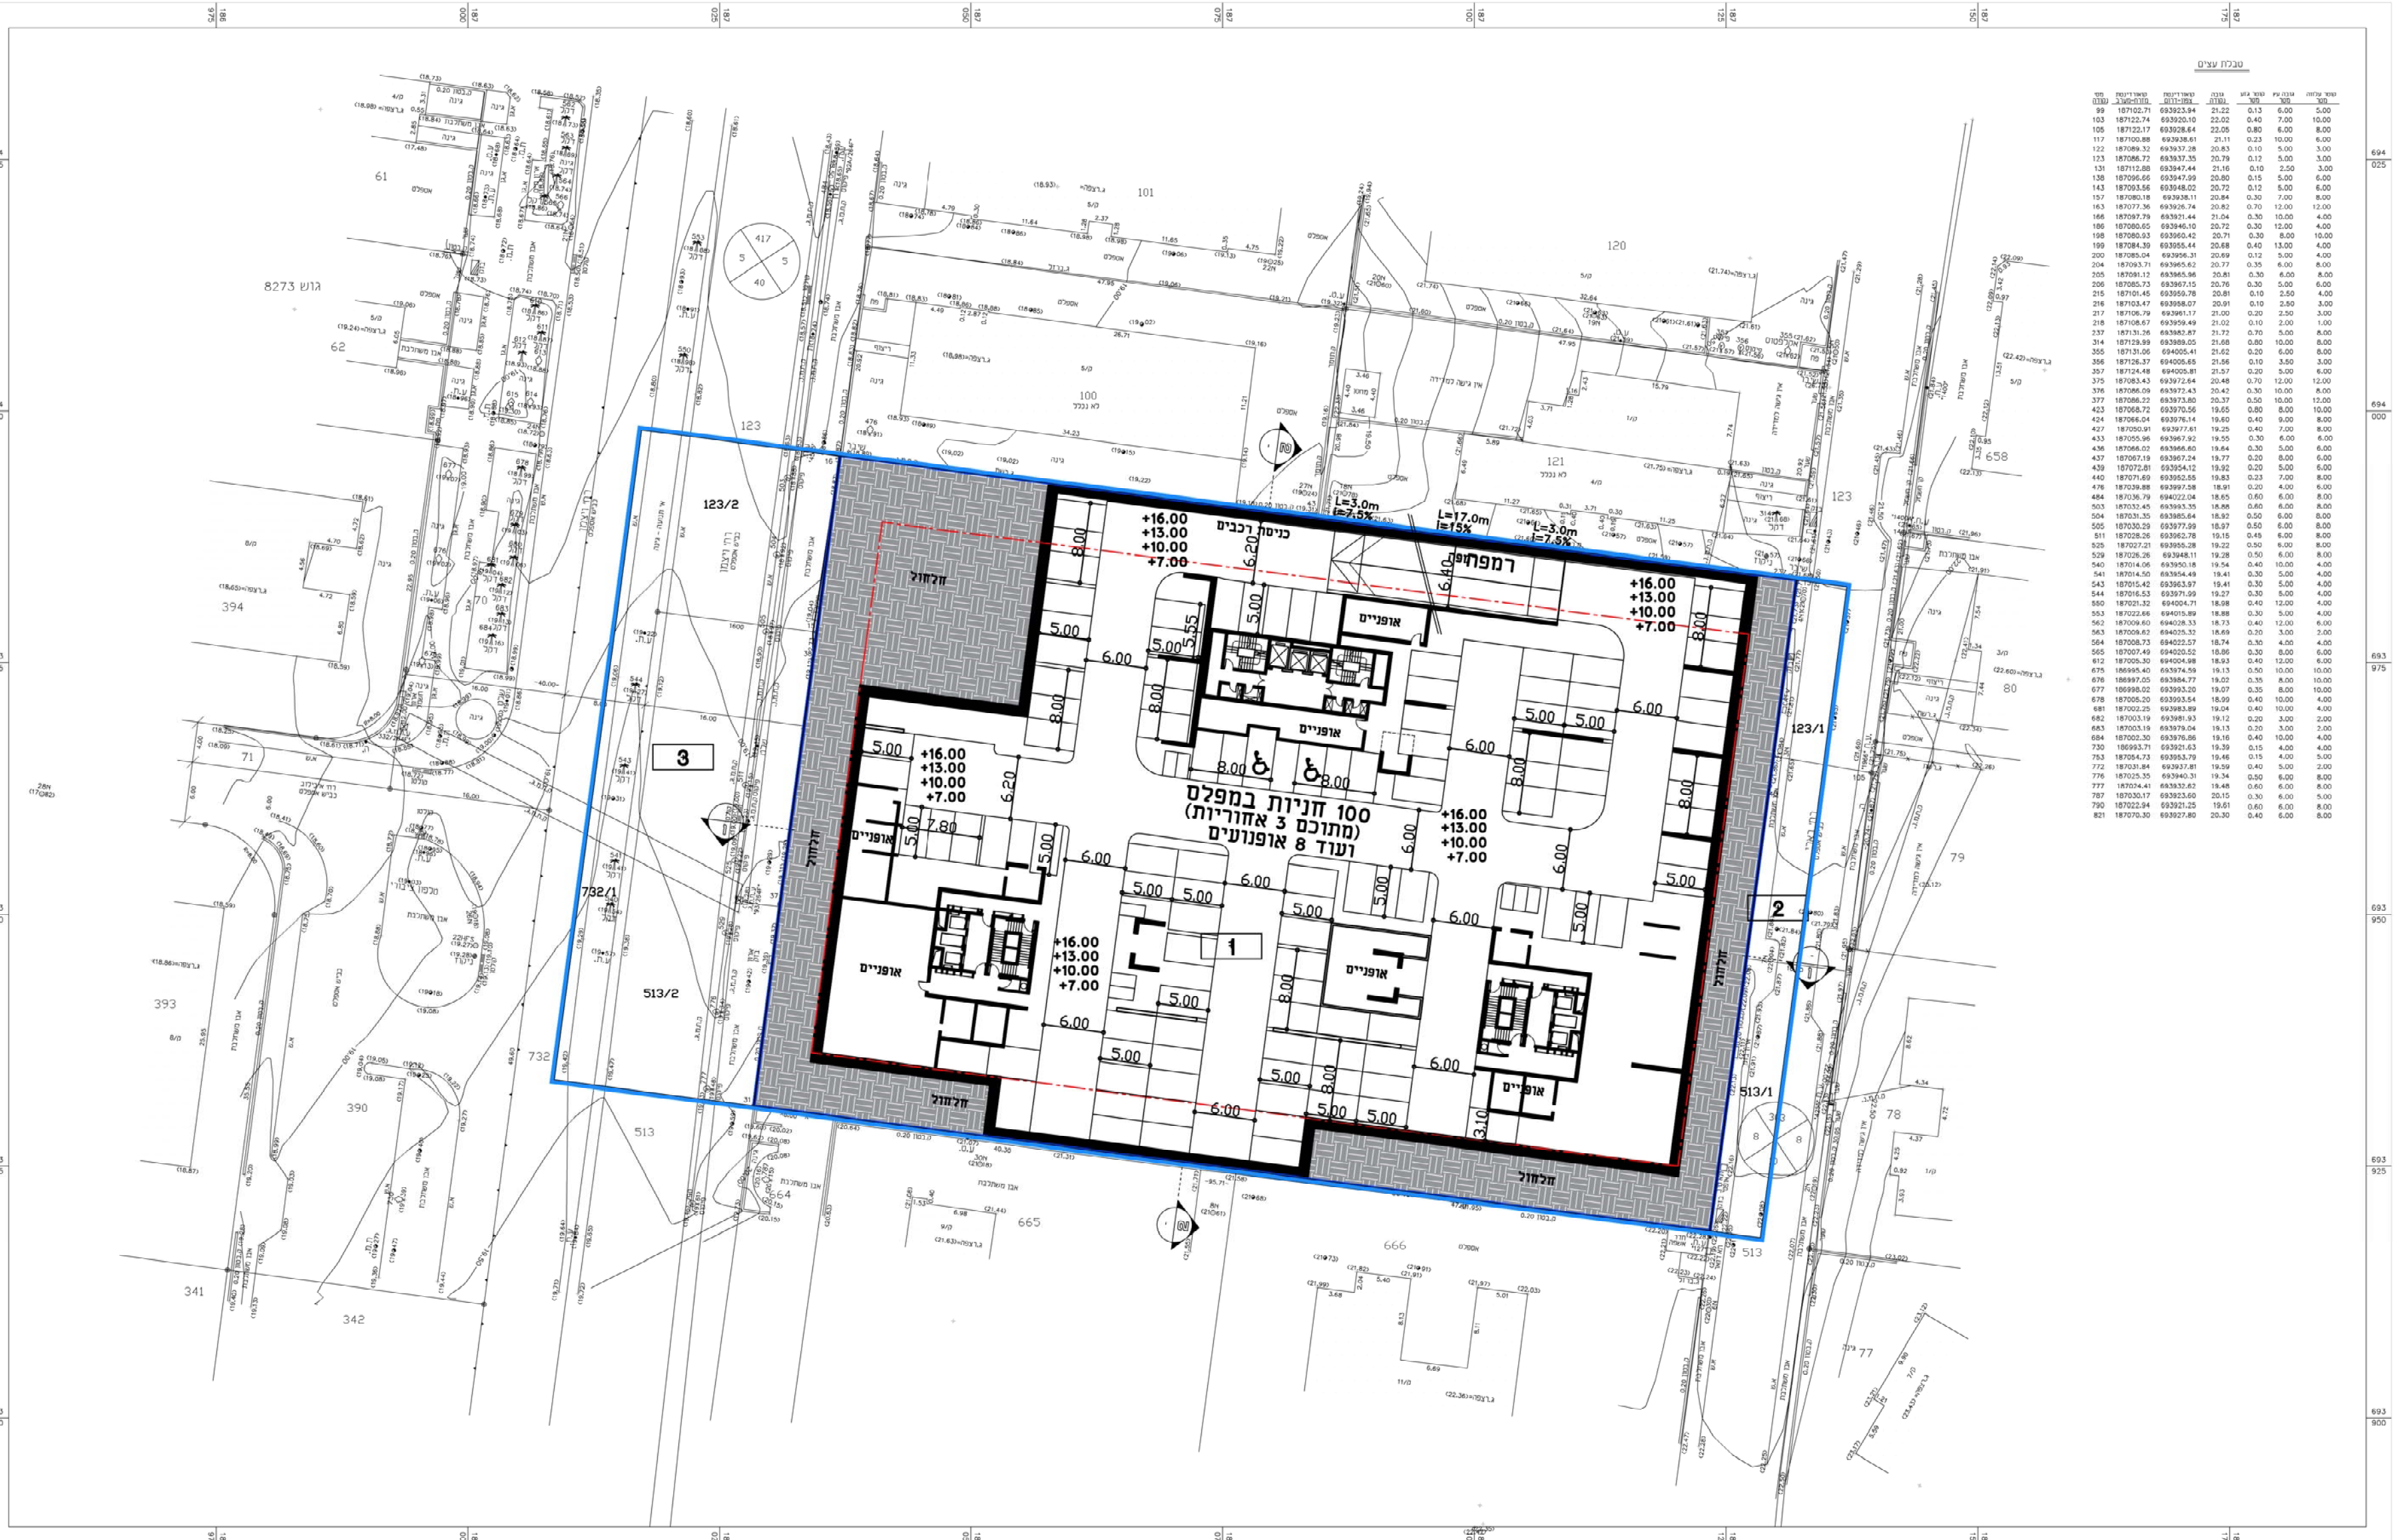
100 חניות במפלס
(מתוכם 3 אחוריות)
ועוד 8 אופנועים

כניסת רכבים
רמפה

+16.00
+13.00
+10.00
+7.00

+16.00
+13.00
+10.00
+7.00

+16.00
+13.00
+10.00
+7.00

+16.00
+13.00
+10.00
+7.00

+16.00
+13.00
+10.00
+7.00

L=3.0m
i=7.5%
L=17.0m
i=15%
L=3.0m
i=7.5%

אופניים
אופניים
אופניים
אופניים
אופניים
אופניים
אופנועים

חלחול
חלחול
חלחול
חלחול
חלחול

1
2
3

123/2
123/1
513/2
513/1
732/1
732
513
123
120
121
100
101
61
62
394
393
390
341
342
71
658
80
79
78
77
664
665
666
8273 גוש

טבלת עצים

| מס' | קואורדינטה | קואורדינטה | גובה | קוטר גזע | גובה עץ | קוטר עלווה |
|---|---|---|---|---|---|---|
| 99 | 187102.71 | 693923.94 | 21.22 | 0.13 | 6.00 | 5.00 |
| 103 | 187122.74 | 693920.10 | 22.02 | 0.40 | 7.00 | 10.00 |
| 105 | 187122.17 | 693928.64 | 22.05 | 0.80 | 6.00 | 8.00 |
| 117 | 187100.88 | 693938.61 | 21.11 | 0.23 | 10.00 | 6.00 |
| 122 | 187089.32 | 693937.28 | 20.83 | 0.10 | 5.00 | 3.00 |
| 123 | 187086.72 | 693937.35 | 20.79 | 0.12 | 5.00 | 3.00 |
| 131 | 187112.88 | 693947.44 | 21.16 | 0.10 | 2.50 | 3.00 |
| 138 | 187096.66 | 693947.99 | 20.80 | 0.15 | 5.00 | 6.00 |
| 143 | 187093.56 | 693948.02 | 20.72 | 0.12 | 5.00 | 6.00 |
| 157 | 187080.18 | 693938.11 | 20.84 | 0.30 | 7.00 | 8.00 |
| 163 | 187077.36 | 693926.74 | 20.82 | 0.70 | 12.00 | 12.00 |
| 166 | 187097.79 | 693921.44 | 21.04 | 0.30 | 10.00 | 4.00 |
| 186 | 187080.65 | 693946.10 | 20.72 | 0.30 | 12.00 | 4.00 |
| 198 | 187080.93 | 693960.42 | 20.71 | 0.30 | 8.00 | 10.00 |
| 199 | 187084.39 | 693955.44 | 20.68 | 0.40 | 13.00 | 4.00 |
| 200 | 187085.04 | 693956.31 | 20.69 | 0.12 | 5.00 | 4.00 |
| 204 | 187093.71 | 693965.62 | 20.77 | 0.35 | 6.00 | 8.00 |
| 205 | 187091.12 | 693965.96 | 20.81 | 0.30 | 6.00 | 8.00 |
| 206 | 187085.73 | 693967.15 | 20.76 | 0.30 | 5.00 | 6.00 |
| 215 | 187101.45 | 693959.78 | 20.81 | 0.10 | 2.50 | 4.00 |
| 216 | 187103.47 | 693958.07 | 20.91 | 0.10 | 2.50 | 3.00 |
| 217 | 187106.79 | 693961.17 | 21.00 | 0.20 | 2.50 | 3.00 |
| 218 | 187108.67 | 693959.49 | 21.02 | 0.10 | 2.00 | 1.00 |
| 237 | 187131.26 | 693982.87 | 21.72 | 0.70 | 5.00 | 8.00 |
| 314 | 187129.99 | 693989.05 | 21.68 | 0.80 | 10.00 | 8.00 |
| 355 | 187131.06 | 694005.41 | 21.62 | 0.20 | 6.00 | 8.00 |
| 356 | 187126.37 | 694005.65 | 21.56 | 0.10 | 3.50 | 3.00 |
| 357 | 187124.48 | 694005.81 | 21.57 | 0.20 | 5.00 | 6.00 |
| 375 | 187083.43 | 693972.64 | 20.48 | 0.70 | 12.00 | 12.00 |
| 376 | 187086.09 | 693972.43 | 20.42 | 0.30 | 10.00 | 8.00 |
| 377 | 187086.22 | 693973.80 | 20.37 | 0.50 | 10.00 | 12.00 |
| 423 | 187068.72 | 693970.56 | 19.65 | 0.80 | 8.00 | 10.00 |
| 424 | 187066.04 | 693976.14 | 19.60 | 0.40 | 9.00 | 8.00 |
| 427 | 187050.91 | 693977.61 | 19.25 | 0.40 | 7.00 | 8.00 |
| 433 | 187055.96 | 693967.92 | 19.55 | 0.30 | 6.00 | 6.00 |
| 436 | 187066.02 | 693966.60 | 19.64 | 0.30 | 5.00 | 6.00 |
| 437 | 187067.19 | 693967.24 | 19.77 | 0.20 | 8.00 | 6.00 |
| 439 | 187072.81 | 693954.12 | 19.92 | 0.20 | 5.00 | 6.00 |
| 440 | 187071.69 | 693952.55 | 19.83 | 0.23 | 7.00 | 8.00 |
| 476 | 187039.88 | 693997.58 | 18.91 | 0.20 | 4.00 | 6.00 |
| 484 | 187036.79 | 694022.04 | 18.65 | 0.60 | 6.00 | 8.00 |
| 503 | 187032.45 | 693993.35 | 18.88 | 0.30 | 6.00 | 8.00 |
| 504 | 187031.35 | 693985.64 | 18.92 | 0.50 | 6.00 | 8.00 |
| 505 | 187030.29 | 693977.99 | 18.97 | 0.50 | 6.00 | 8.00 |
| 511 | 187028.26 | 693962.78 | 19.15 | 0.45 | 6.00 | 8.00 |
| 525 | 187027.21 | 693955.28 | 19.22 | 0.50 | 6.00 | 8.00 |
| 529 | 187026.26 | 693948.11 | 19.28 | 0.50 | 6.00 | 8.00 |
| 540 | 187014.06 | 693950.18 | 19.54 | 0.40 | 10.00 | 4.00 |
| 541 | 187014.50 | 693954.49 | 19.41 | 0.30 | 5.00 | 4.00 |
| 543 | 187015.42 | 693963.97 | 19.41 | 0.30 | 5.00 | 4.00 |
| 544 | 187016.53 | 693971.99 | 19.27 | 0.30 | 5.00 | 4.00 |
| 550 | 187021.32 | 694004.71 | 18.98 | 0.40 | 12.00 | 4.00 |
| 553 | 187022.66 | 694015.89 | 18.88 | 0.30 | 5.00 | 4.00 |
| 562 | 187009.60 | 694028.33 | 18.73 | 0.40 | 12.00 | 6.00 |
| 563 | 187009.62 | 694025.32 | 18.69 | 0.20 | 3.00 | 2.00 |
| 564 | 187008.73 | 694022.57 | 18.74 | 0.30 | 4.00 | 4.00 |
| 565 | 187007.49 | 694020.52 | 18.86 | 0.30 | 8.00 | 4.00 |
| 612 | 187005.30 | 694004.98 | 18.93 | 0.40 | 12.00 | 6.00 |
| 675 | 186995.40 | 693974.59 | 19.13 | 0.50 | 10.00 | 10.00 |
| 676 | 186997.05 | 693984.77 | 19.02 | 0.35 | 8.00 | 10.00 |
| 677 | 186998.02 | 693993.20 | 19.07 | 0.35 | 8.00 | 10.00 |
| 678 | 187005.20 | 693993.54 | 18.99 | 0.40 | 10.00 | 4.00 |
| 681 | 187002.25 | 693983.89 | 19.04 | 0.40 | 10.00 | 4.00 |
| 682 | 187003.19 | 693981.93 | 19.12 | 0.20 | 3.00 | 2.00 |
| 683 | 187003.19 | 693979.04 | 19.13 | 0.20 | 3.00 | 2.00 |
| 684 | 187002.30 | 693976.86 | 19.16 | 0.40 | 10.00 | 4.00 |
| 730 | 186993.71 | 693921.63 | 19.39 | 0.15 | 4.00 | 4.00 |
| 753 | 187054.73 | 693953.79 | 19.46 | 0.15 | 4.00 | 5.00 |
| 772 | 187031.84 | 693937.81 | 19.59 | 0.40 | 5.00 | 2.00 |
| 776 | 187025.35 | 693940.31 | 19.34 | 0.50 | 6.00 | 8.00 |
| 777 | 187024.41 | 693932.62 | 19.48 | 0.60 | 6.00 | 8.00 |
| 787 | 187030.17 | 693923.60 | 20.15 | 0.30 | 6.00 | 5.00 |
| 790 | 187022.94 | 693921.25 | 19.61 | 0.60 | 6.00 | 8.00 |
| 821 | 187070.30 | 693927.80 | 20.30 | 0.40 | 6.00 | 8.00 |

694 025
694 000
693 975
693 950
693 925
693 900